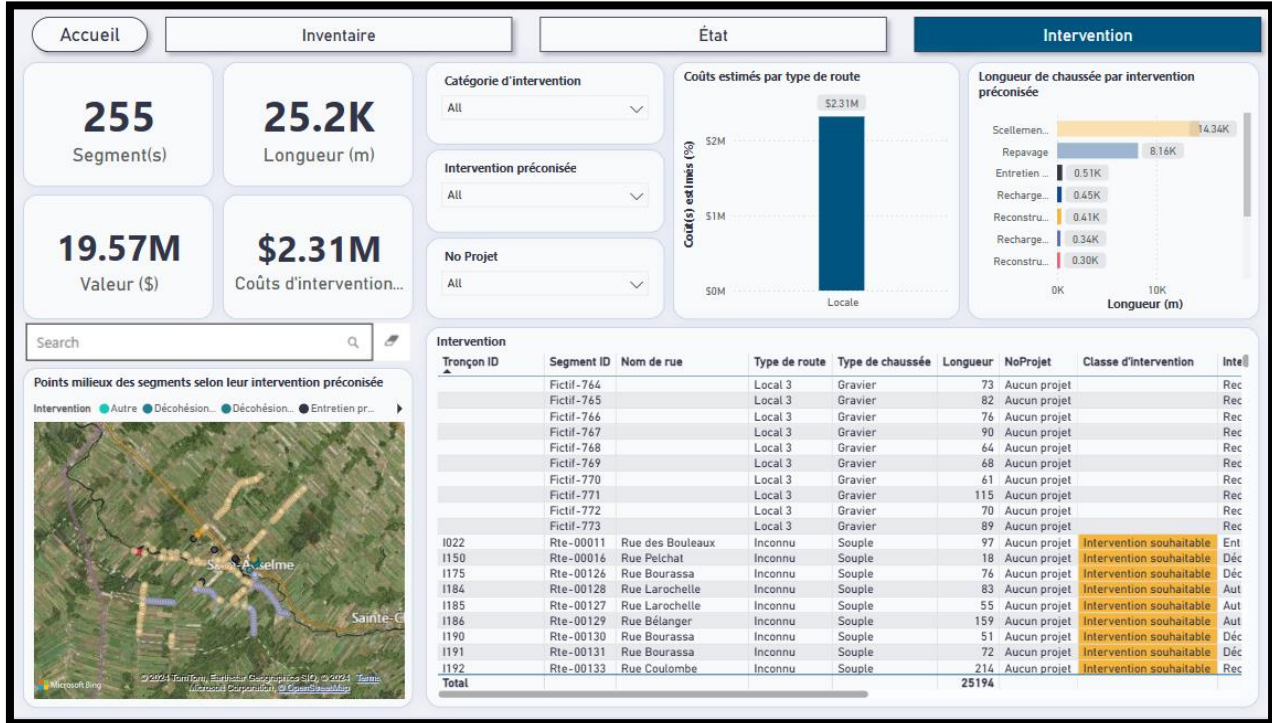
Accueil | Inventaire | État | Intervention

255
Segment(s)

25.2K
Longueur (m)

19.57M
Valeur ($)

$2.31M
Coûts d'intervention...

Catégorie d'intervention
All

Intervention préconisée
All

No Projet
All

Coûts estimés par type de route
$2.31M
$2M
$1M
$0M
Coût(s) estimés (%)
Locale

Longueur de chaussée par intervention préconisée
Scellemen... 14.34K
Repavage 8.16K
Entretien ... 0.51K
Recharge... 0.45K
Reconstru... 0.41K
Recharge... 0.34K
Reconstru... 0.30K
0K 10K
Longueur (m)

Search

Points milieux des segments selon leur intervention préconisée
Intervention ● Autre ● Décohésion... ● Décohésion... ● Entretien pr...
Saint-Anselme
Sainte-C
Microsoft Bing
© 2024 TomTom, Earthstar Geographics SIO, © 2024 Microsoft Corporation, © OpenStreetMap Terms

Intervention

| Tronçon ID | Segment ID | Nom de rue | Type de route | Type de chaussée | Longueur | NoProjet | Classe d'intervention | Inte |
|---|---|---|---|---|---|---|---|---|
| | Fictif-764 | | Local 3 | Gravier | 73 | Aucun projet | | Rec |
| | Fictif-765 | | Local 3 | Gravier | 82 | Aucun projet | | Rec |
| | Fictif-766 | | Local 3 | Gravier | 76 | Aucun projet | | Rec |
| | Fictif-767 | | Local 3 | Gravier | 90 | Aucun projet | | Rec |
| | Fictif-768 | | Local 3 | Gravier | 64 | Aucun projet | | Rec |
| | Fictif-769 | | Local 3 | Gravier | 68 | Aucun projet | | Rec |
| | Fictif-770 | | Local 3 | Gravier | 61 | Aucun projet | | Rec |
| | Fictif-771 | | Local 3 | Gravier | 115 | Aucun projet | | Rec |
| | Fictif-772 | | Local 3 | Gravier | 70 | Aucun projet | | Rec |
| | Fictif-773 | | Local 3 | Gravier | 89 | Aucun projet | | Rec |
| I022 | Rte-00011 | Rue des Bouleaux | Inconnu | Souple | 97 | Aucun projet | Intervention souhaitable | Ent |
| I150 | Rte-00016 | Rue Pelchat | Inconnu | Souple | 18 | Aucun projet | Intervention souhaitable | Déc |
| I175 | Rte-00126 | Rue Bourassa | Inconnu | Souple | 76 | Aucun projet | Intervention souhaitable | Déc |
| I184 | Rte-00128 | Rue Larochelle | Inconnu | Souple | 83 | Aucun projet | Intervention souhaitable | Aut |
| I185 | Rte-00127 | Rue Larochelle | Inconnu | Souple | 55 | Aucun projet | Intervention souhaitable | Aut |
| I186 | Rte-00129 | Rue Bélanger | Inconnu | Souple | 159 | Aucun projet | Intervention souhaitable | Aut |
| I190 | Rte-00130 | Rue Bourassa | Inconnu | Souple | 51 | Aucun projet | Intervention souhaitable | Déc |
| I191 | Rte-00131 | Rue Bourassa | Inconnu | Souple | 72 | Aucun projet | Intervention souhaitable | Déc |
| I192 | Rte-00133 | Rue Coulombe | Inconnu | Souple | 214 | Aucun projet | Intervention souhaitable | Rec |
| Total | | | | | 25194 | | | |